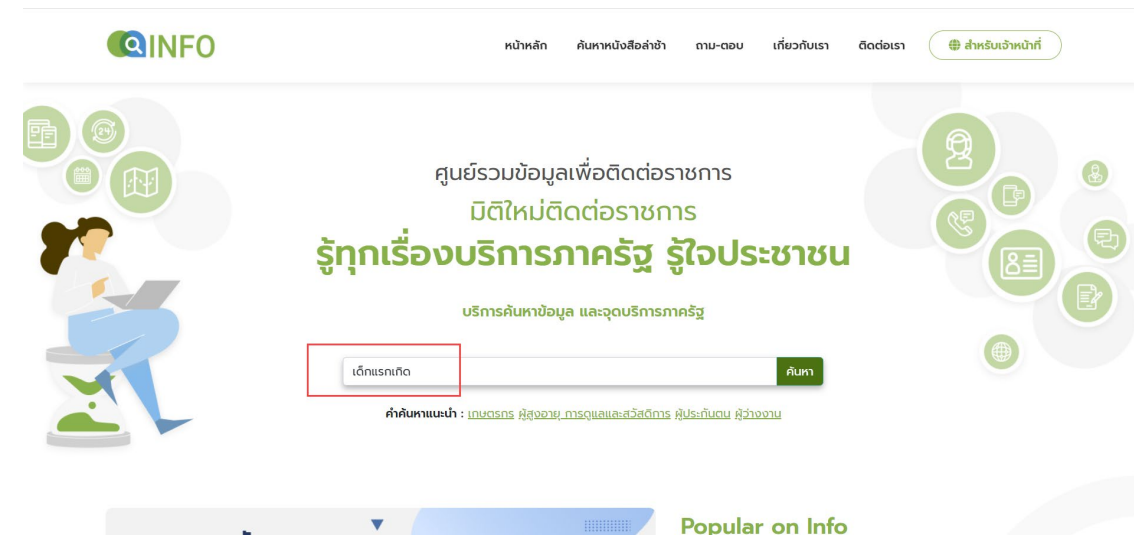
INFO

หน้าหลัก ค้นหาหนังสือล่าช้า ถาม-ตอบ เกี่ยวกับเรา ติดต่อเรา สำหรับเจ้าหน้าที่

ศูนย์รวมข้อมูลเพื่อติดต่อราชการ

มิติใหม่ติดต่อราชการ

รู้ทุกเรื่องบริการภาครัฐ รู้ใจประชาชน

บริการค้นหาข้อมูล และจุดบริการภาครัฐ

เด็กแรกเกิด

ค้นหา

คำค้นหาแนะนำ : เกษตรกร ผู้สูงอายุ การดูแลและสวัสดิการ ผู้ประกันตน ผู้ว่างงาน

Popular on Info